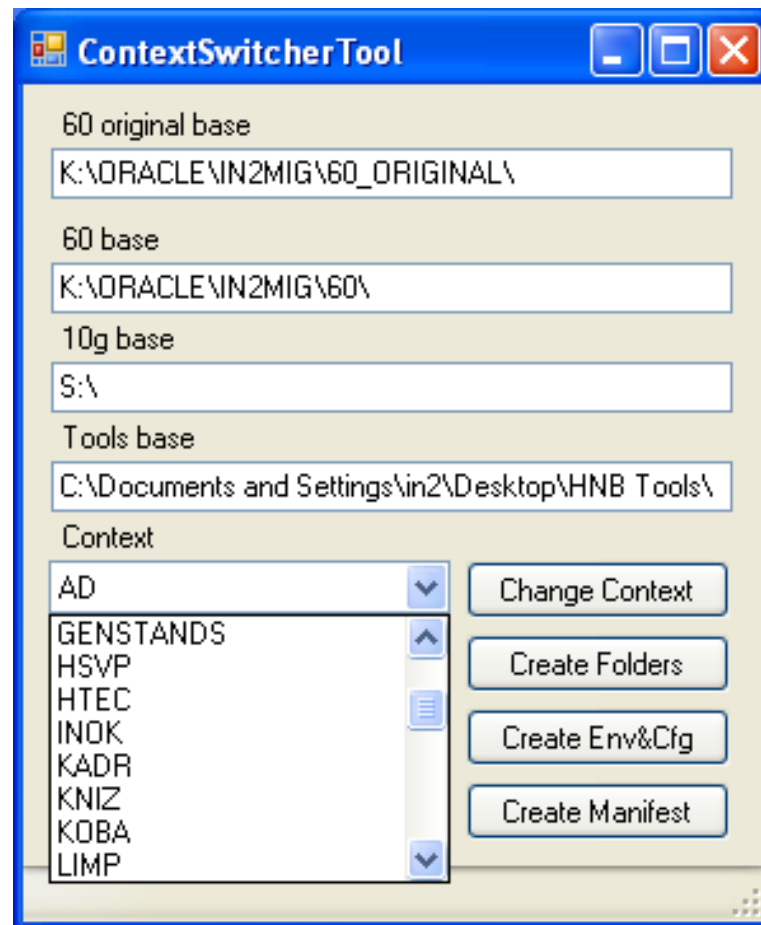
ContextSwitcherTool

60 original base

K:\ORACLE\IN2MIG\60_ORIGINAL\

60 base

K:\ORACLE\IN2MIG\60\

10g base

S:\

Tools base

C:\Documents and Settings\in2\Desktop\HNB Tools\

Context

AD

GENSTANDS
HSVP
HTEC
INOK
KADR
KNIZ
KOBA
LIMP

Change Context

Create Folders

Create Env&Cfg

Create Manifest